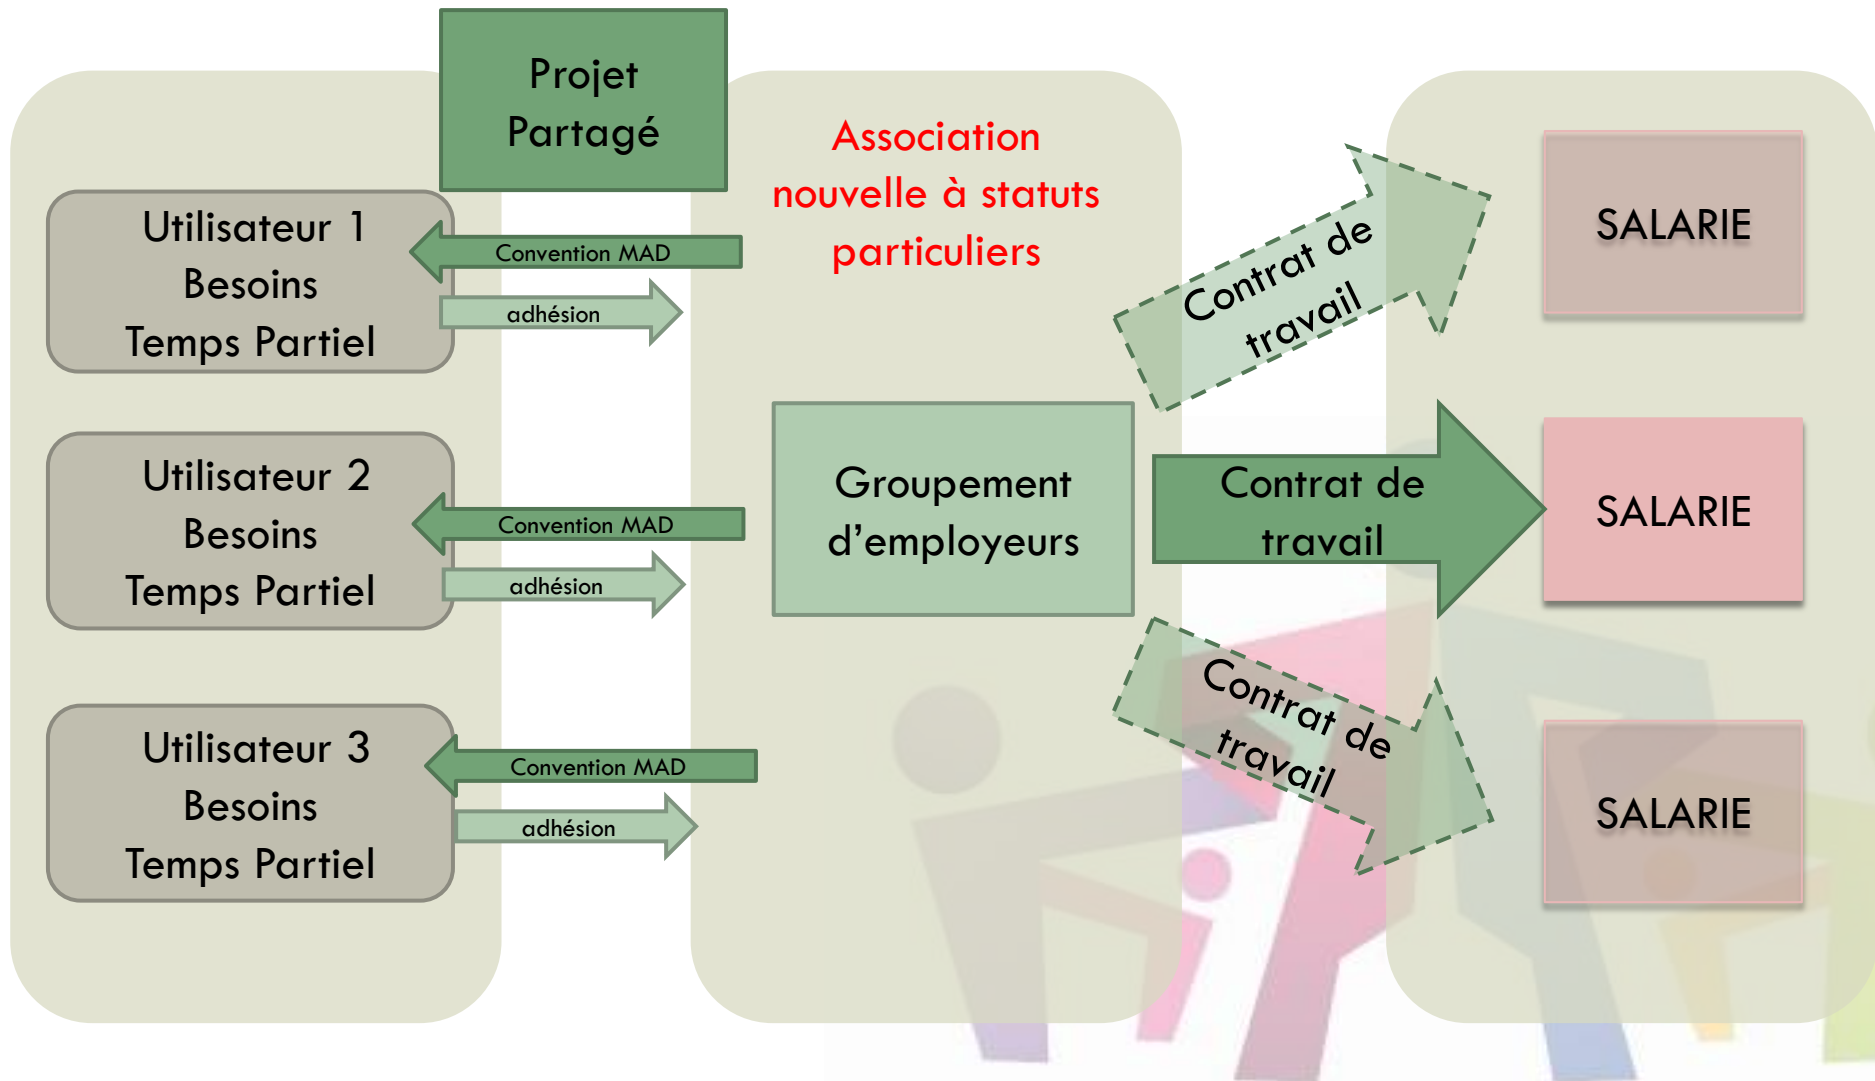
Projet Partagé

Utilisateur 1
Besoins
Temps Partiel

Convention MAD

adhésion

Association nouvelle à statuts particuliers

Contrat de travail

SALARIE

Utilisateur 2
Besoins
Temps Partiel

Convention MAD

adhésion

Groupement d'employeurs

Contrat de travail

SALARIE

Utilisateur 3
Besoins
Temps Partiel

Convention MAD

adhésion

Contrat de travail

SALARIE